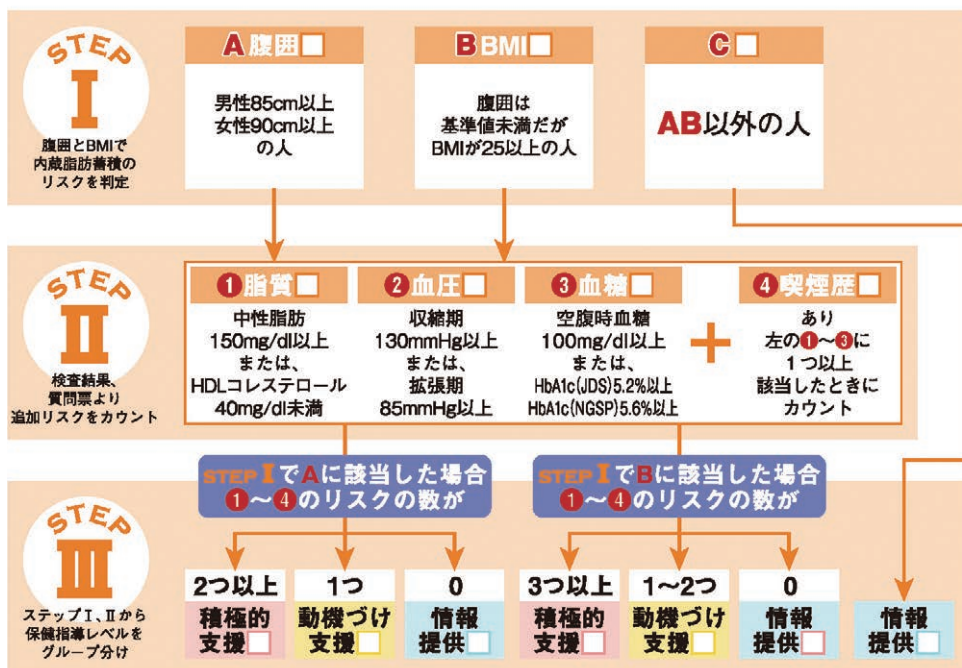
STEP
I
腹囲とBMIで内蔵脂肪蓄積のリスクを判定

A 腹囲☐
男性85cm以上
女性90cm以上
の人

B BMI☐
腹囲は
基準値未満だが
BMIが25以上の人

C☐
AB以外の人

STEP
II
検査結果、質問票より追加リスクをカウント

❶脂質☐
中性脂肪
150mg/dl以上
または、
HDLコレステロール
40mg/dl未満

❷血圧☐
収縮期
130mmHg以上
または、
拡張期
85mmHg以上

❸血糖☐
空腹時血糖
100mg/dl以上
または、
HbA1c(JDS)5.2%以上
HbA1c(NGSP)5.6%以上

+

❹喫煙歴☐
あり
左の❶〜❸に
1つ以上
該当したときに
カウント

STEP I でAに該当した場合
❶〜❹のリスクの数が

STEP I でBに該当した場合
❶〜❹のリスクの数が

STEP
III
ステップI、IIから保健指導レベルをグループ分け

2つ以上
積極的支援☐

1つ
動機づけ支援☐

0
情報提供☐

3つ以上
積極的支援☐

1〜2つ
動機づけ支援☐

0
情報提供☐

情報提供☐